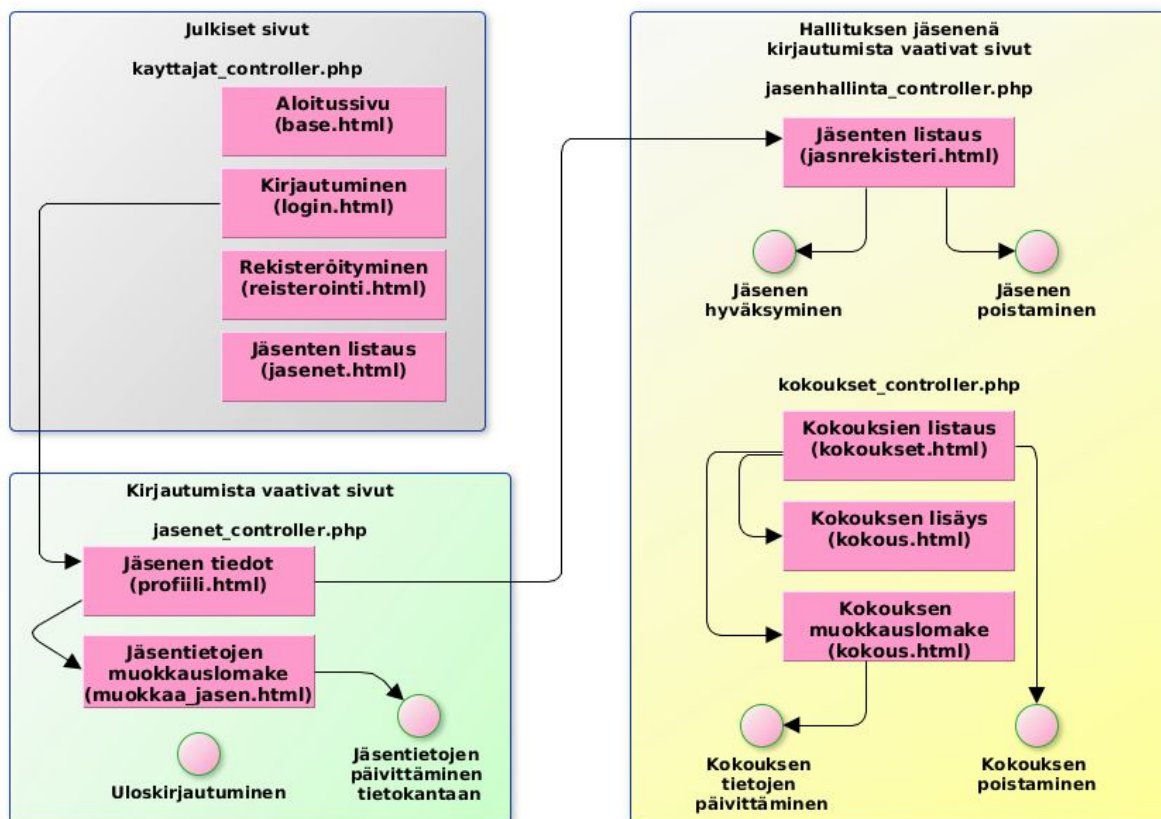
Julkiset sivut

kayttajat_controller.php

Aloitussivu
(base.html)

Kirjautuminen
(login.html)

Rekisteröityminen
(reisterointi.html)

Jäsenten listaus
(jasenet.html)

Kirjautumista vaativat sivut

jasenet_controller.php

Jäsenen tiedot
(profiili.html)

Jäsentietojen
muokkauslomake
(muokkaa_jasen.html)

Uloskirjautuminen

Jäsentietojen
päivittäminen
tietokantaan

Hallituksen jäsenenä
kirjautumista vaativat sivut

jasenhallinta_controller.php

Jäsenten listaus
(jasnrekisteri.html)

Jäsenen
hyväksyminen

Jäsenen
poistaminen

kokoukset_controller.php

Kokouksien listaus
(kokoukset.html)

Kokouksen lisäys
(kokous.html)

Kokouksen
muokkauslomake
(kokous.html)

Kokouksen
tietojen
päivittäminen

Kokouksen
poistaminen